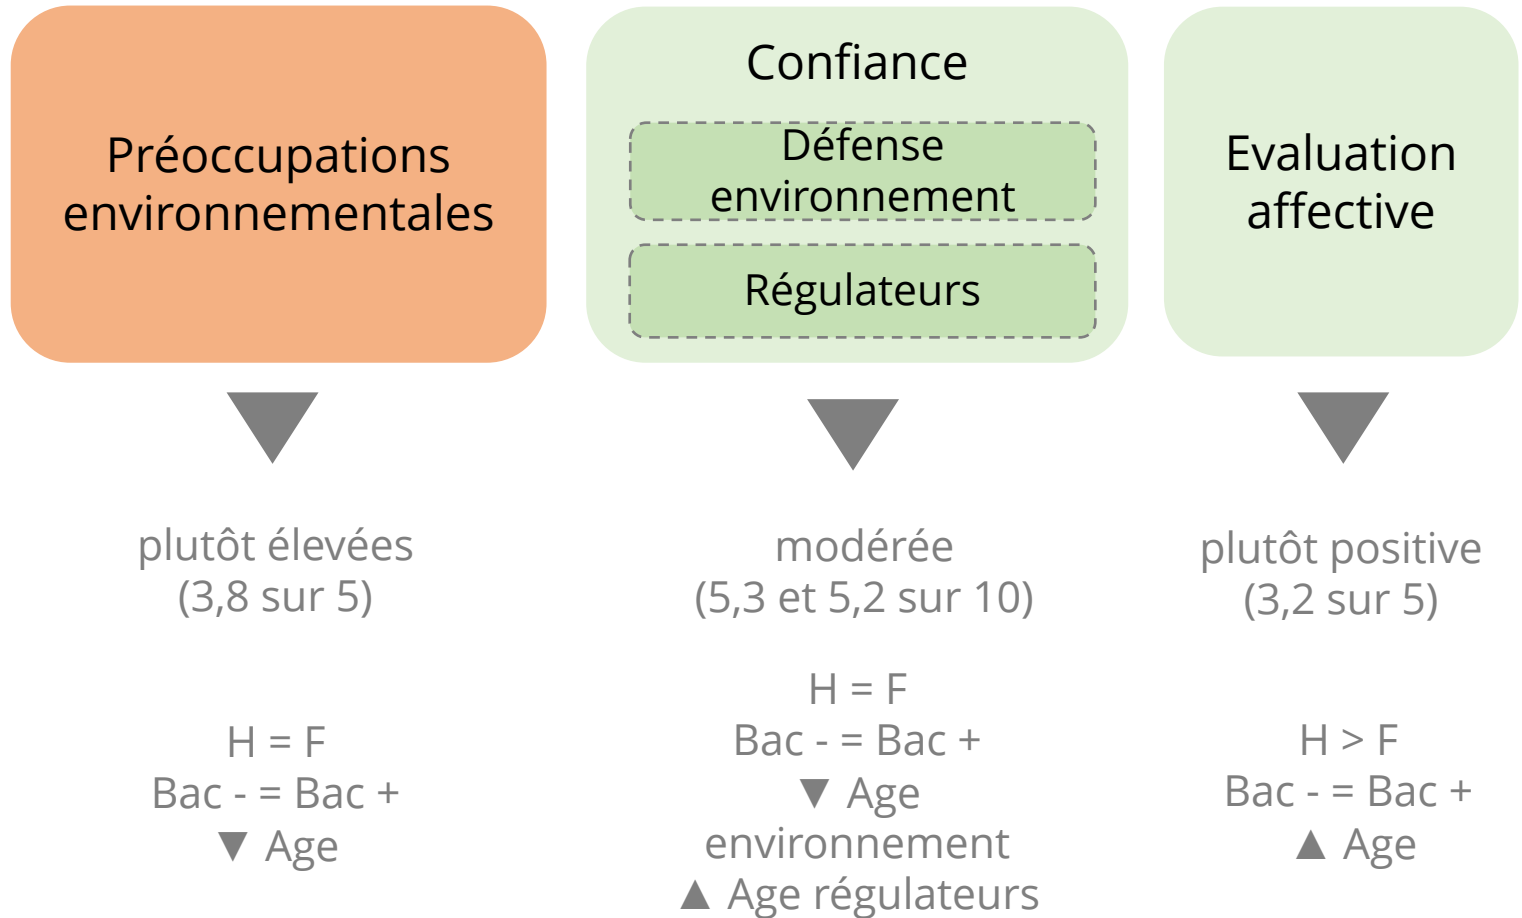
Préoccupations environnementales

Confiance

Défense environnement

Régulateurs

Evaluation affective

plutôt élevées
(3,8 sur 5)

H = F
Bac - = Bac +
▼ Age

modérée
(5,3 et 5,2 sur 10)

H = F
Bac - = Bac +
▼ Age environnement
▲ Age régulateurs

plutôt positive
(3,2 sur 5)

H > F
Bac - = Bac +
▲ Age